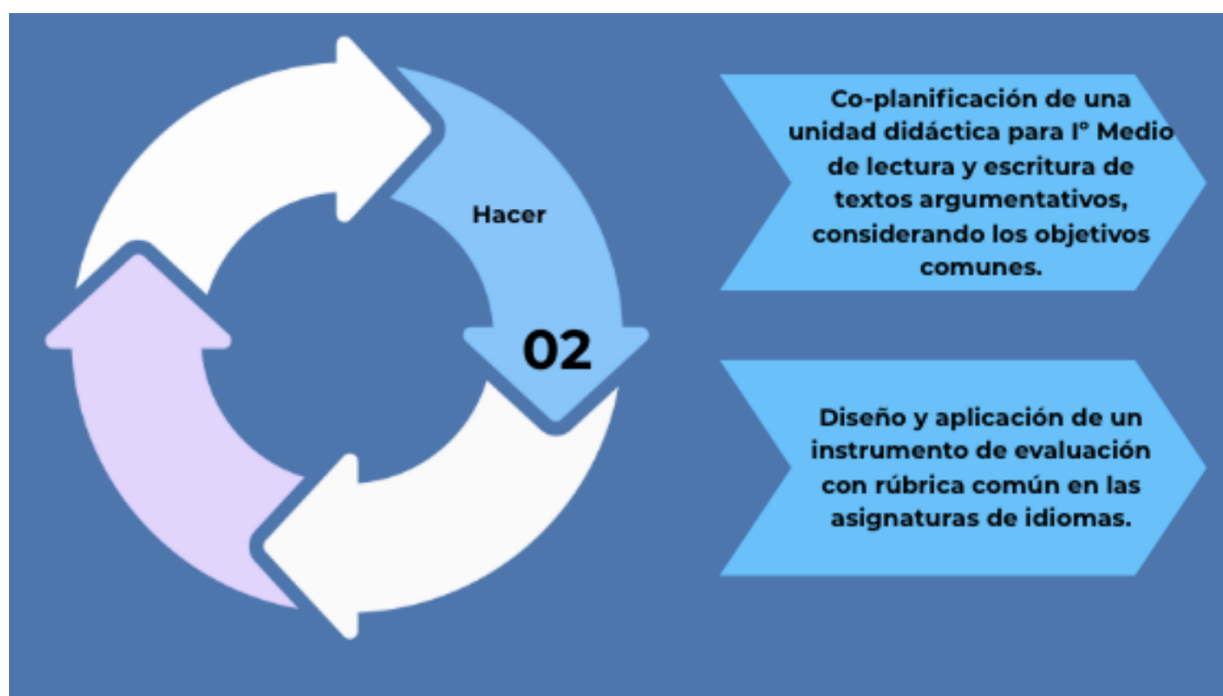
Hacer

02

Co-planificación de una unidad didáctica para Iº Medio de lectura y escritura de textos argumentativos, considerando los objetivos comunes.

Diseño y aplicación de un instrumento de evaluación con rúbrica común en las asignaturas de idiomas.